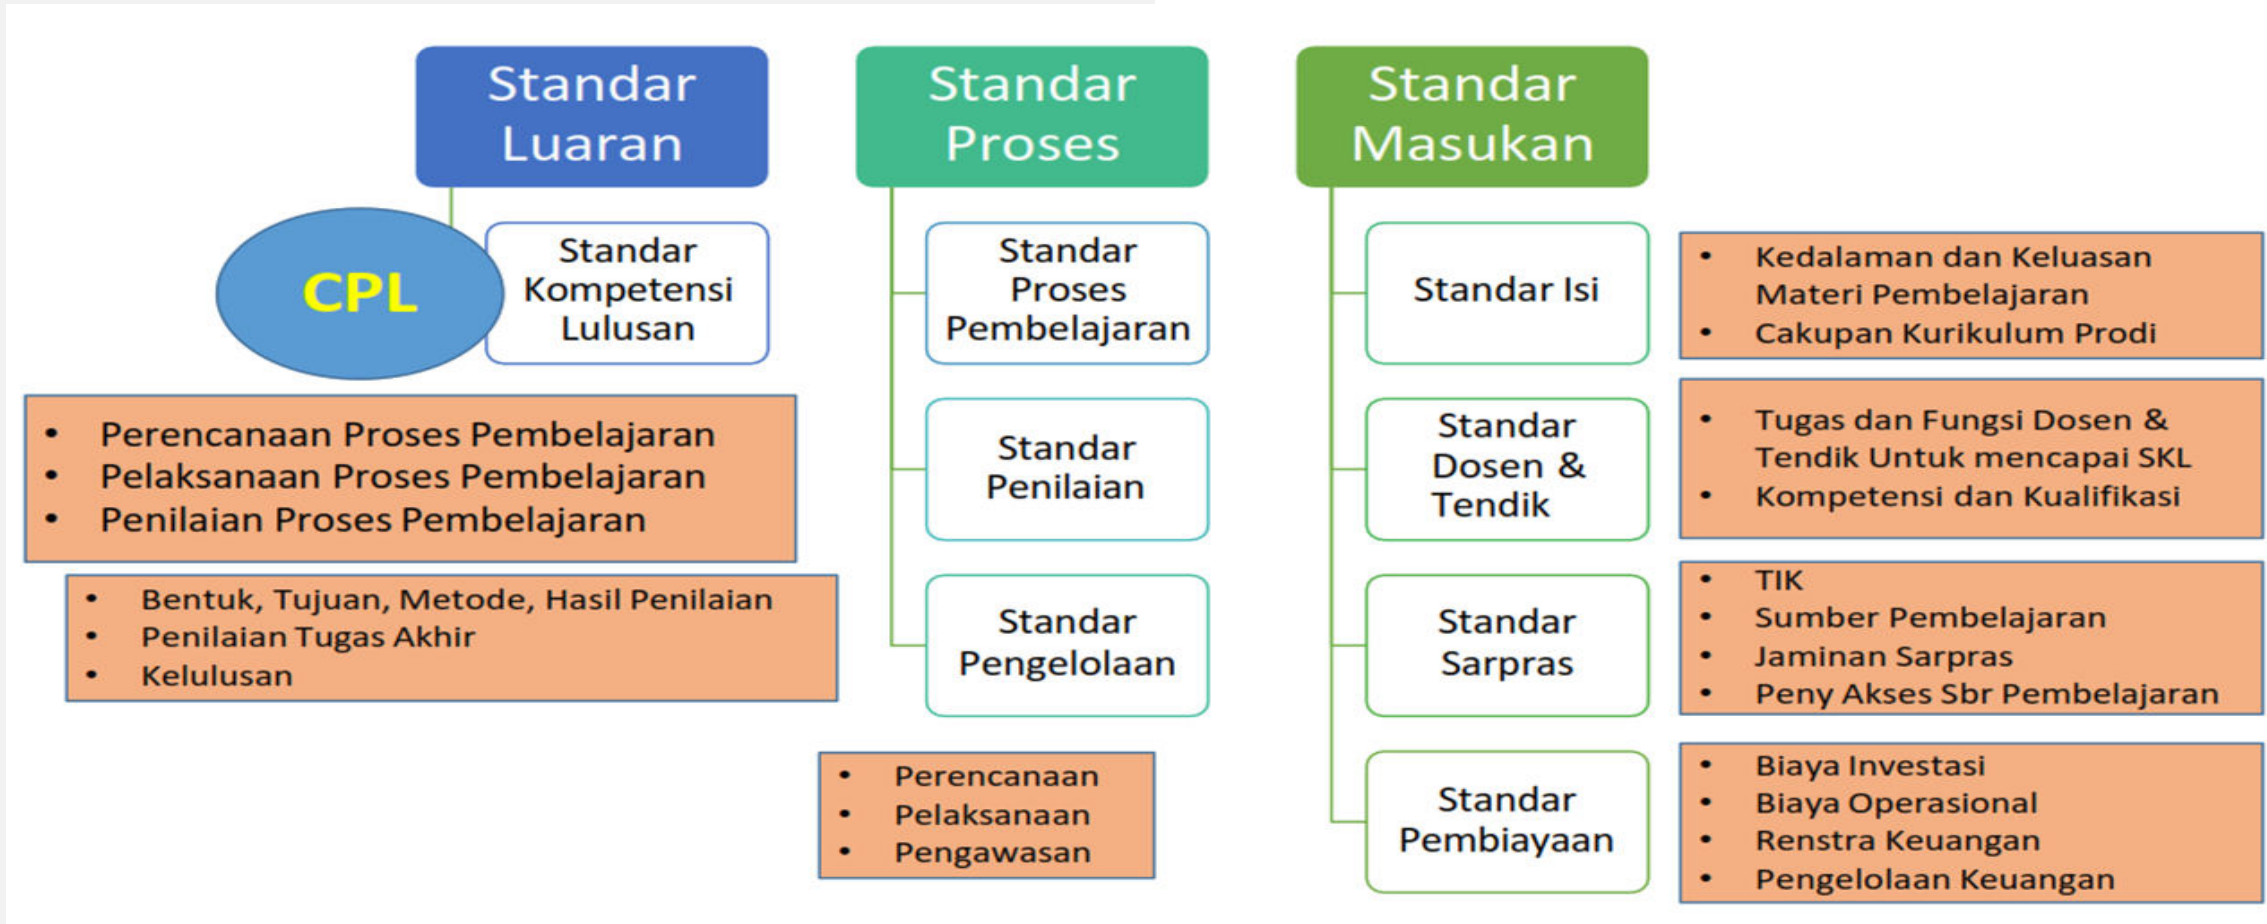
Standar Luaran

CPL

Standar Kompetensi Lulusan

- Perencanaan Proses Pembelajaran
- Pelaksanaan Proses Pembelajaran
- Penilaian Proses Pembelajaran

- Bentuk, Tujuan, Metode, Hasil Penilaian
- Penilaian Tugas Akhir
- Kelulusan

Standar Proses

Standar Proses Pembelajaran

Standar Penilaian

Standar Pengelolaan

- Perencanaan
- Pelaksanaan
- Pengawasan

Standar Masukan

Standar Isi

- Kedalaman dan Keluasan Materi Pembelajaran
- Cakupan Kurikulum Prodi

Standar Dosen & Tendik

- Tugas dan Fungsi Dosen & Tendik Untuk mencapai SKL
- Kompetensi dan Kualifikasi

Standar Sarpras

- TIK
- Sumber Pembelajaran
- Jaminan Sarpras
- Peny Akses Sbr Pembelajaran

Standar Pembiayaan

- Biaya Investasi
- Biaya Operasional
- Renstra Keuangan
- Pengelolaan Keuangan